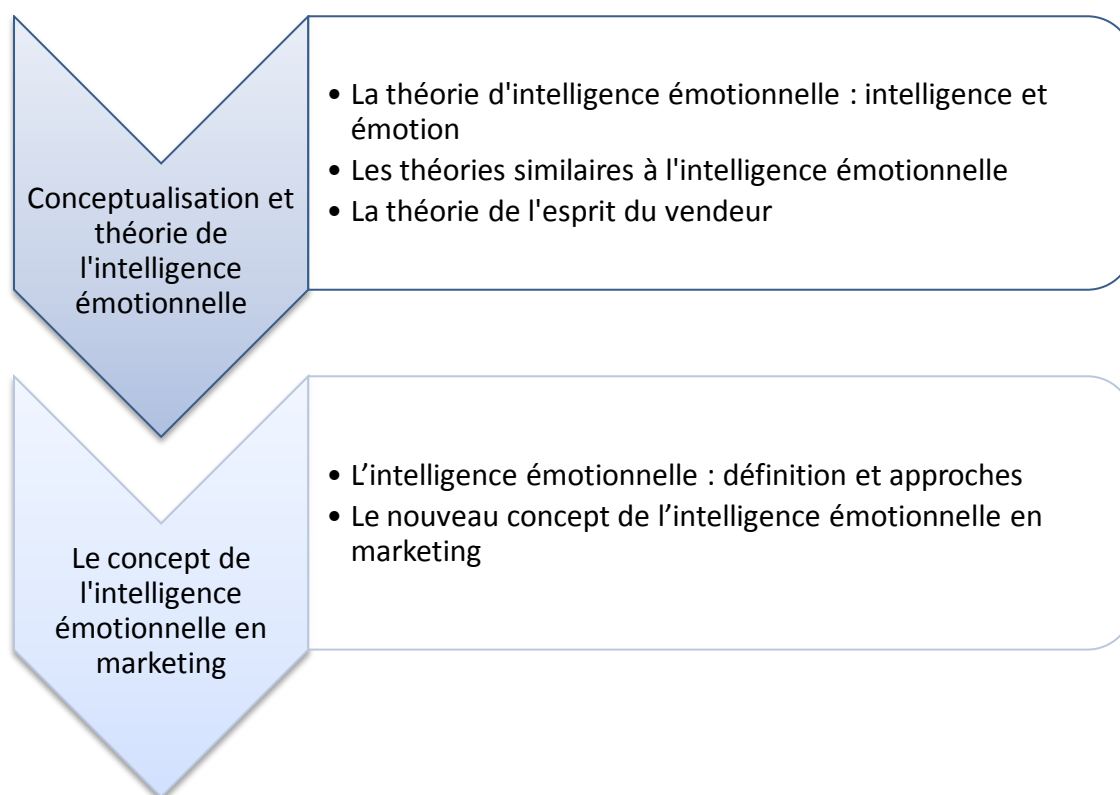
Conceptualisation et théorie de l'intelligence émotionnelle

• La théorie d'intelligence émotionnelle : intelligence et émotion
• Les théories similaires à l'intelligence émotionnelle
• La théorie de l'esprit du vendeur

Le concept de l'intelligence émotionnelle en marketing

• L’intelligence émotionnelle : définition et approches
• Le nouveau concept de l’intelligence émotionnelle en marketing